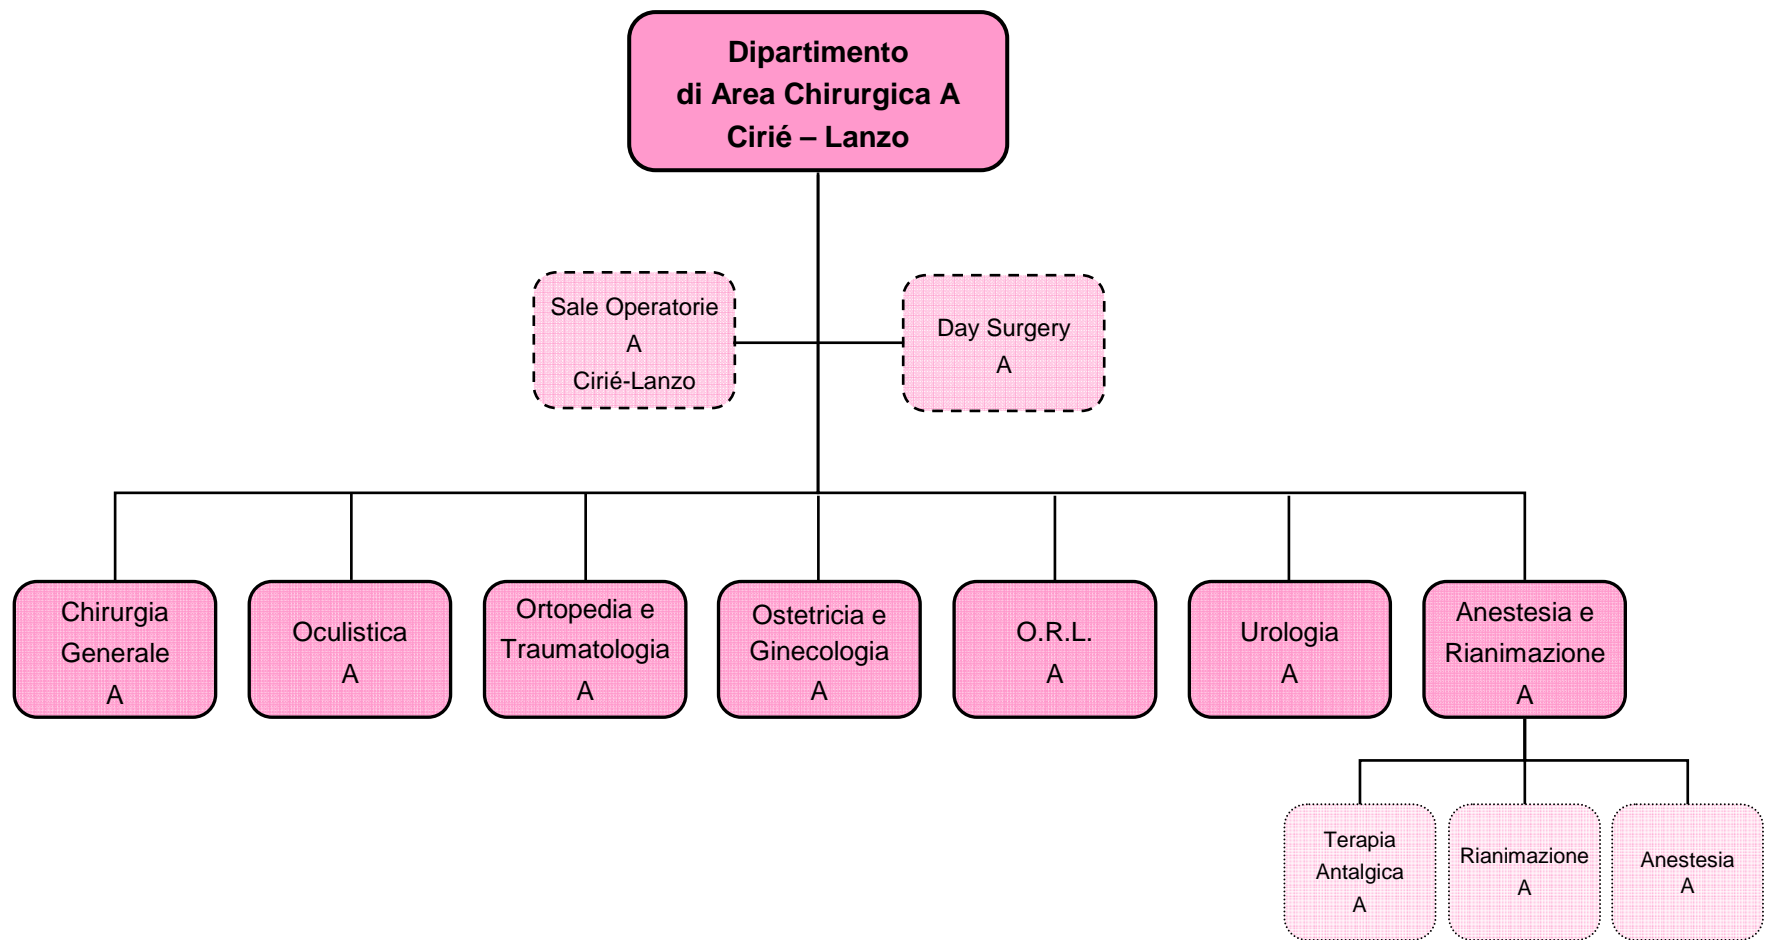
Dipartimento
di Area Chirurgica A
Cirié – Lanzo

Sale Operatorie
A
Cirié-Lanzo

Day Surgery
A

Chirurgia
Generale
A

Oculistica
A

Ortopedia e
Traumatologia
A

Ostetricia e
Ginecologia
A

O.R.L.
A

Urologia
A

Anestesia e
Rianimazione
A

Terapia
Antalgica
A

Rianimazione
A

Anestesia
A